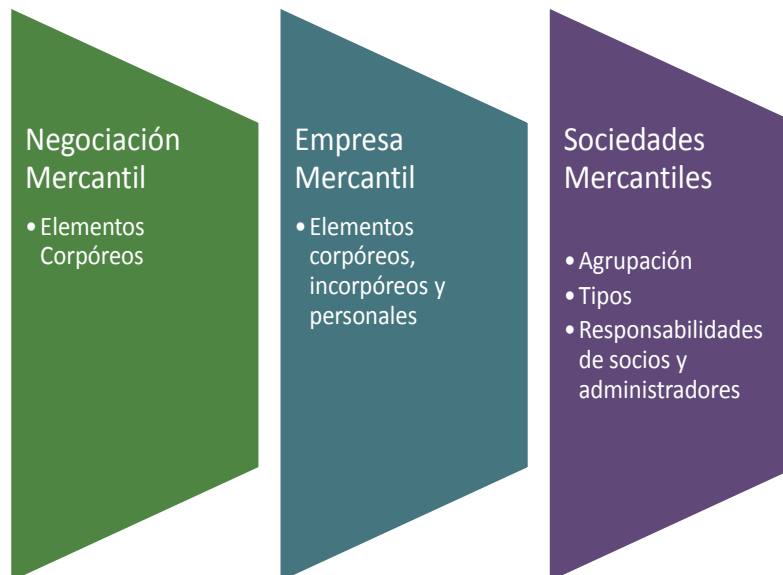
Negociación Mercantil

• Elementos Corpóreos

Empresa Mercantil

• Elementos corpóreos, incorpóreos y personales

Sociedades Mercantiles

• Agrupación
• Tipos
• Responsabilidades de socios y administradores